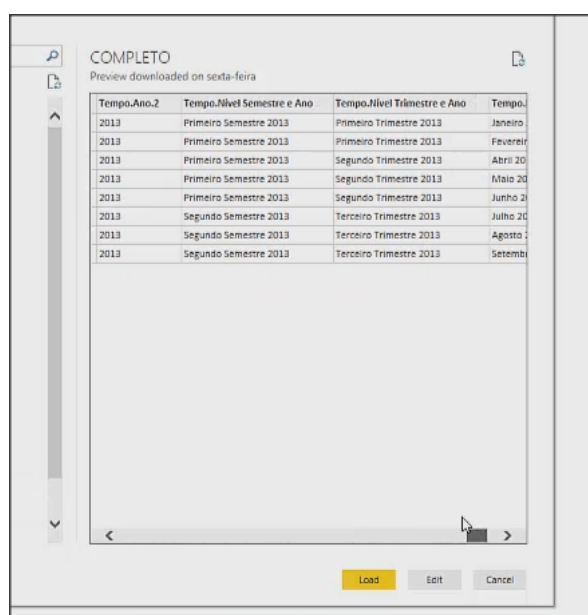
COMPLETO

Preview downloaded on sexta-feira

| Tempo.Ano.2 | Tempo.Nivel Semestre e Ano | Tempo.Nivel Trimestre e Ano | Tempo. |
|---|---|---|---|
| 2013 | Primeiro Semestre 2013 | Primeiro Trimestre 2013 | Janeiro |
| 2013 | Primeiro Semestre 2013 | Primeiro Trimestre 2013 | Fevereir |
| 2013 | Primeiro Semestre 2013 | Segundo Trimestre 2013 | Abril 20 |
| 2013 | Primeiro Semestre 2013 | Segundo Trimestre 2013 | Maio 20 |
| 2013 | Primeiro Semestre 2013 | Segundo Trimestre 2013 | Junho 2 |
| 2013 | Segundo Semestre 2013 | Terceiro Trimestre 2013 | Julho 20 |
| 2013 | Segundo Semestre 2013 | Terceiro Trimestre 2013 | Agosto |
| 2013 | Segundo Semestre 2013 | Terceiro Trimestre 2013 | Setembi |

Load Edit Cancel